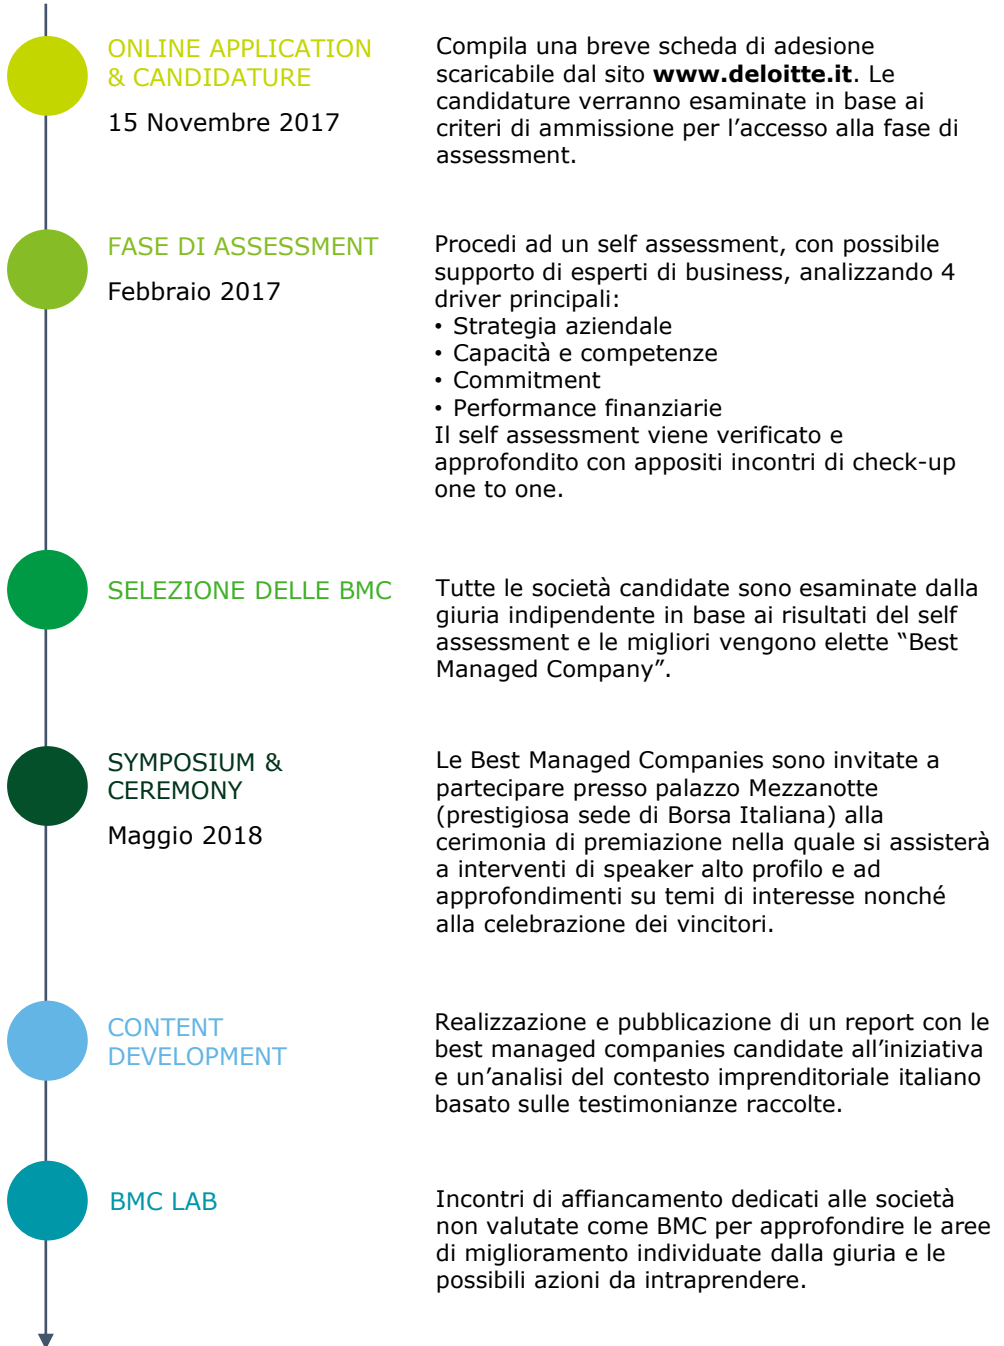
ONLINE APPLICATION & CANDIDATURE

15 Novembre 2017

Compila una breve scheda di adesione scaricabile dal sito **www.deloitte.it**. Le candidature verranno esaminate in base ai criteri di ammissione per l'accesso alla fase di assessment.

FASE DI ASSESSMENT

Febbraio 2017

Procedi ad un self assessment, con possibile supporto di esperti di business, analizzando 4 driver principali:
• Strategia aziendale
• Capacità e competenze
• Commitment
• Performance finanziarie
Il self assessment viene verificato e approfondito con appositi incontri di check-up one to one.

SELEZIONE DELLE BMC

Tutte le società candidate sono esaminate dalla giuria indipendente in base ai risultati del self assessment e le migliori vengono elette "Best Managed Company".

SYMPOSIUM & CEREMONY

Maggio 2018

Le Best Managed Companies sono invitate a partecipare presso palazzo Mezzanotte (prestigiosa sede di Borsa Italiana) alla cerimonia di premiazione nella quale si assisterà a interventi di speaker alto profilo e ad approfondimenti su temi di interesse nonché alla celebrazione dei vincitori.

CONTENT DEVELOPMENT

Realizzazione e pubblicazione di un report con le best managed companies candidate all'iniziativa e un'analisi del contesto imprenditoriale italiano basato sulle testimonianze raccolte.

BMC LAB

Incontri di affiancamento dedicati alle società non valutate come BMC per approfondire le aree di miglioramento individuate dalla giuria e le possibili azioni da intraprendere.